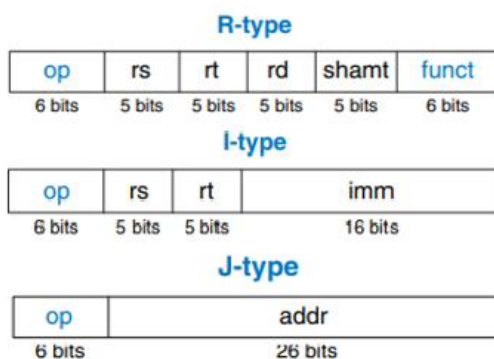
R-type

| op | rs | rt | rd | shamt | funct |
|---|---|---|---|---|---|
| 6 bits | 5 bits | 5 bits | 5 bits | 5 bits | 6 bits |

I-type

| op | rs | rt | imm |
|---|---|---|---|
| 6 bits | 5 bits | 5 bits | 16 bits |

J-type

| op | addr |
|---|---|
| 6 bits | 26 bits |